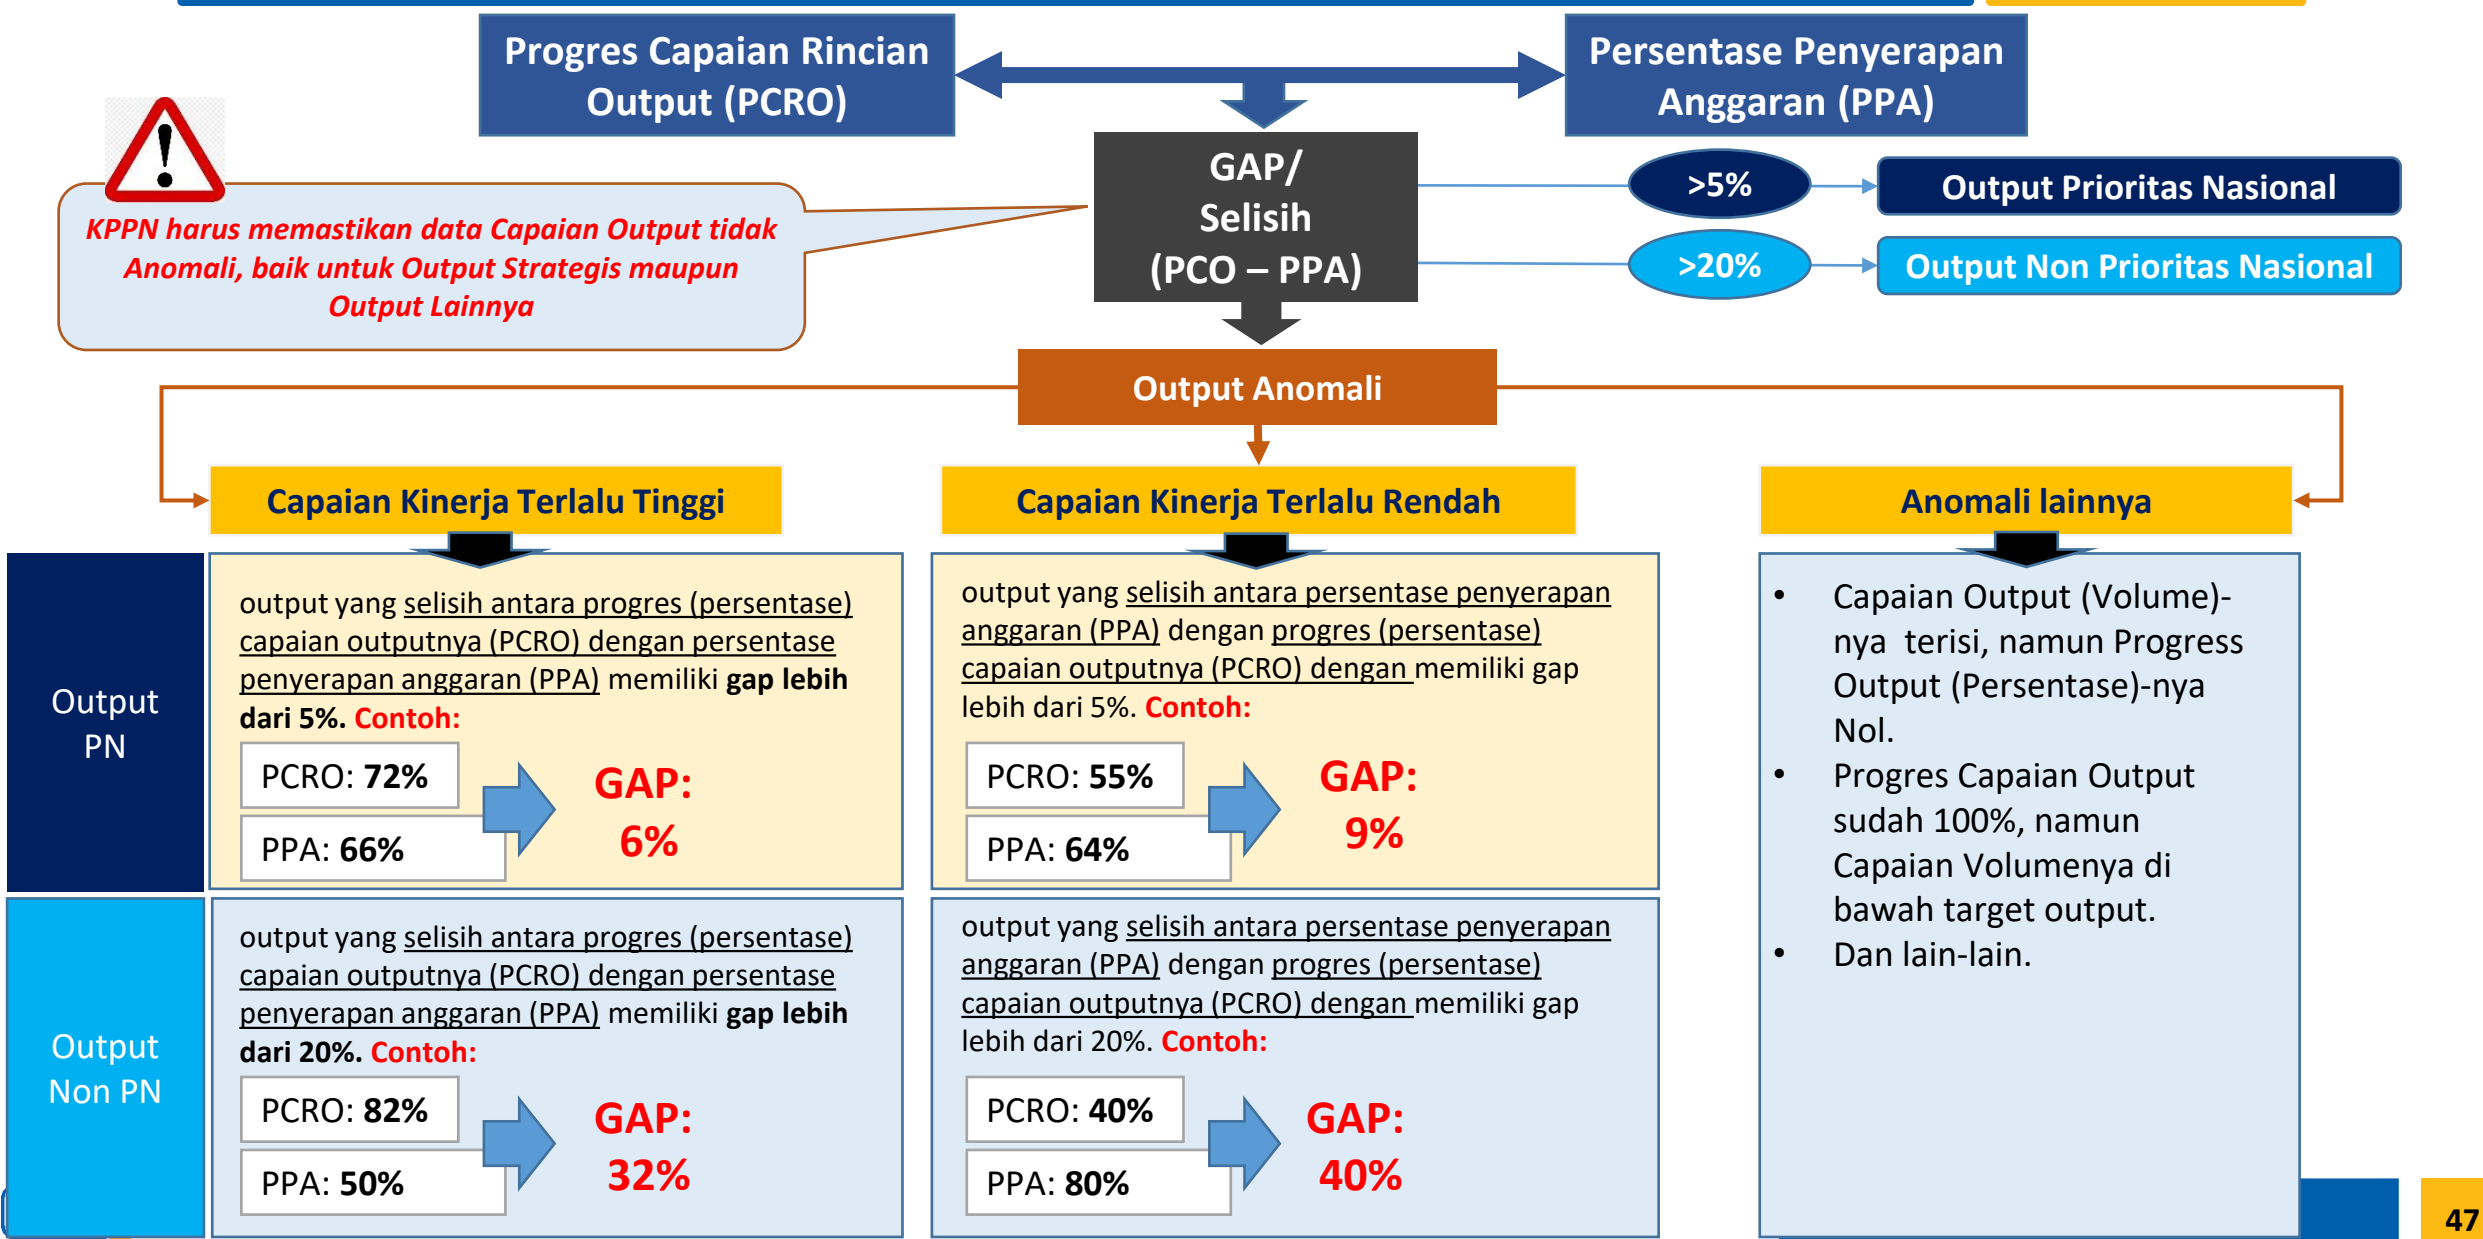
Progres Capaian Rincian Output (PCRO)

Persentase Penyerapan Anggaran (PPA)

GAP/ Selisih (PCO – PPA)

>5%

Output Prioritas Nasional

>20%

Output Non Prioritas Nasional

KPPN harus memastikan data Capaian Output tidak Anomali, baik untuk Output Strategis maupun Output Lainnya

Output Anomali

Capaian Kinerja Terlalu Tinggi

Capaian Kinerja Terlalu Rendah

Anomali lainnya

Output PN

output yang selisih antara progres (persentase) capaian outputnya (PCRO) dengan persentase penyerapan anggaran (PPA) memiliki **gap lebih dari 5%.** Contoh:

PCRO: **72%**

PPA: **66%**

GAP: 6%

output yang selisih antara persentase penyerapan anggaran (PPA) dengan progres (persentase) capaian outputnya (PCRO) dengan memiliki gap lebih dari 5%. Contoh:

PCRO: **55%**

PPA: **64%**

GAP: 9%

- Capaian Output (Volume)-nya terisi, namun Progress Output (Persentase)-nya Nol.
- Progres Capaian Output sudah 100%, namun Capaian Volumenya di bawah target output.
- Dan lain-lain.

Output Non PN

output yang selisih antara progres (persentase) capaian outputnya (PCRO) dengan persentase penyerapan anggaran (PPA) memiliki **gap lebih dari 20%.** Contoh:

PCRO: **82%**

PPA: **50%**

GAP: 32%

output yang selisih antara persentase penyerapan anggaran (PPA) dengan progres (persentase) capaian outputnya (PCRO) dengan memiliki gap lebih dari 20%. Contoh:

PCRO: **40%**

PPA: **80%**

GAP: 40%

47